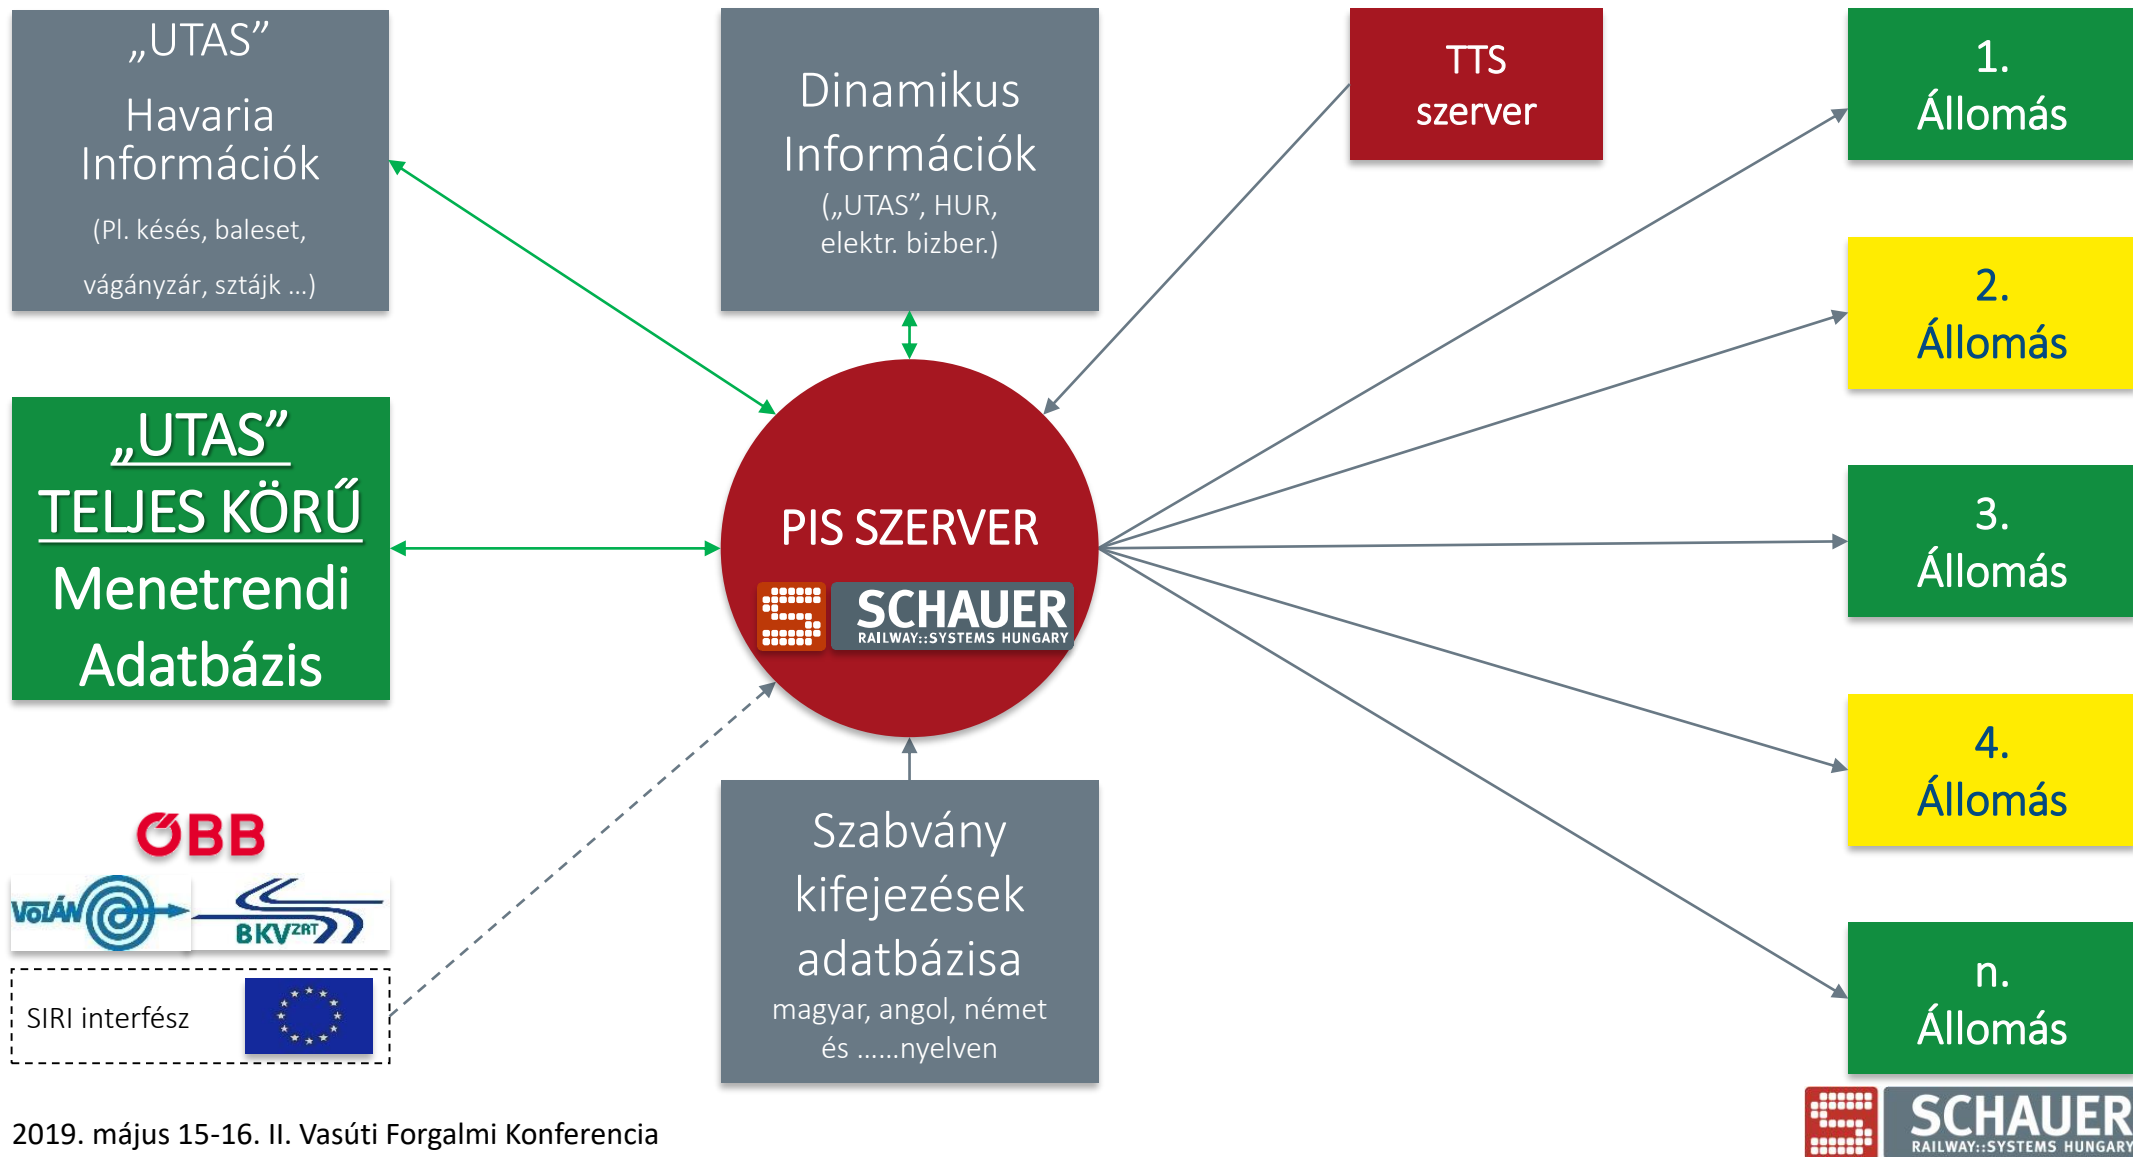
„UTAS”
Havaria Információk
(Pl. késés, baleset, vágányzár, sztájk …)

Dinamikus Információk
(„UTAS”, HUR, elektr. bizber.)

TTS szerver

1. Állomás

2. Állomás

3. Állomás

4. Állomás

n. Állomás

„UTAS”
TELJES KÖRŰ
Menetrendi Adatbázis

PIS SZERVER
SCHAUER
RAILWAY::SYSTEMS HUNGARY

ÖBB
VOLÁN
BKV ZRT

SIRI interfész

Szabvány kifejezések adatbázisa
magyar, angol, német és ……nyelven

2019. május 15-16. II. Vasúti Forgalmi Konferencia

SCHAUER
RAILWAY::SYSTEMS HUNGARY